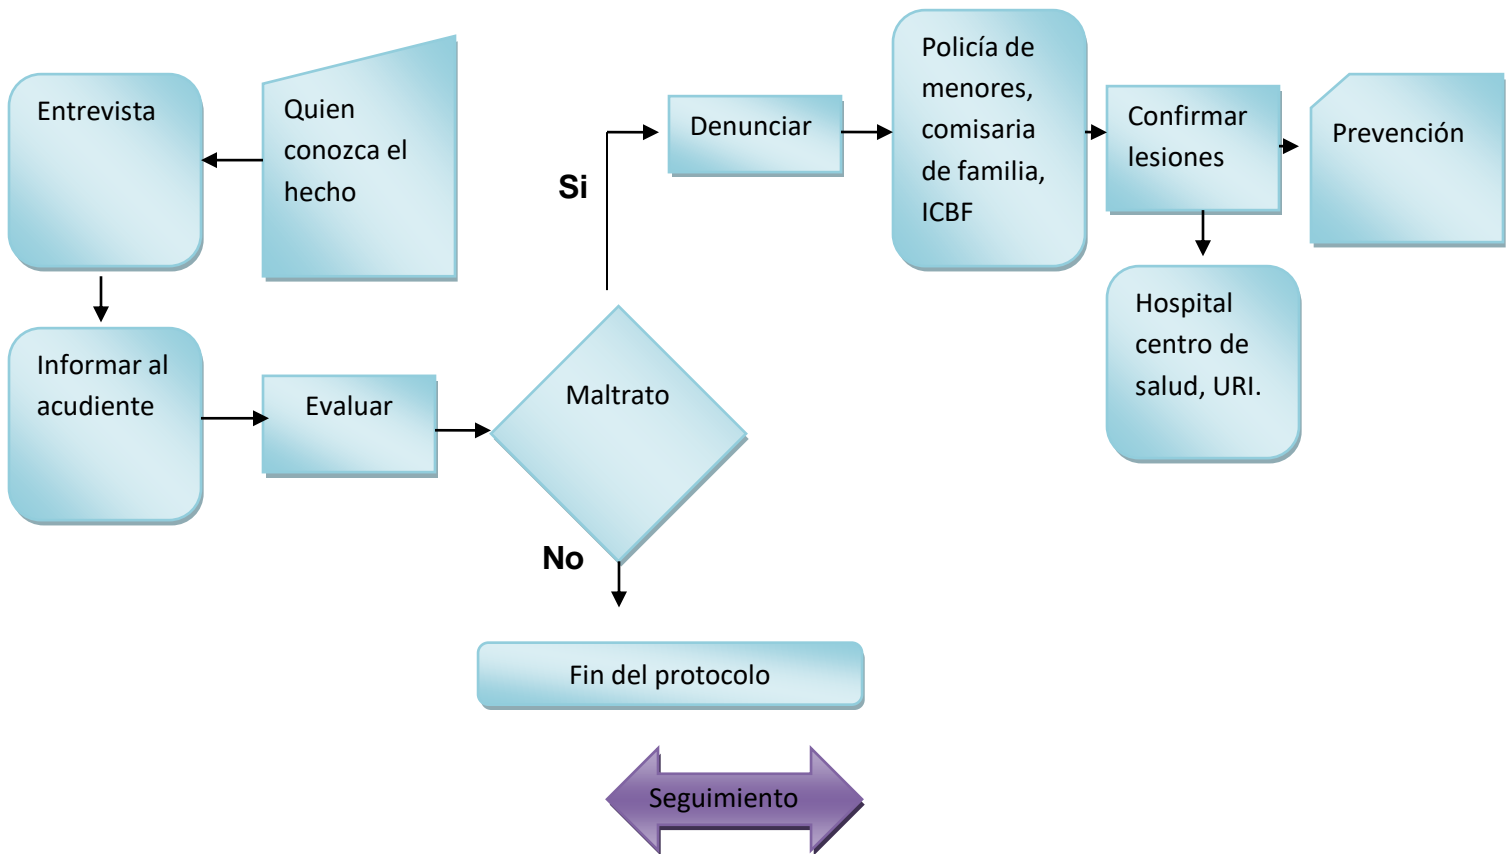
Quien conozca el hecho

Entrevista

Informar al acudiente

Evaluar

Maltrato

Si

Denunciar

Policía de menores, comisaria de familia, ICBF

Confirmar lesiones

Prevención

Hospital centro de salud, URI.

No

Fin del protocolo

Seguimiento